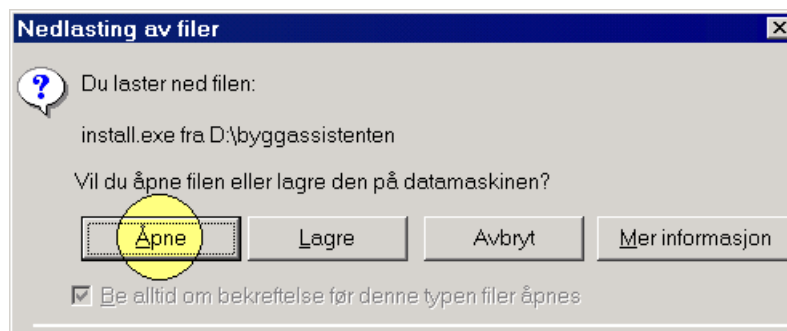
Nedlasting av filer

Du laster ned filen:

install.exe fra D:\byggassistenten

Vil du åpne filen eller lagre den på datamaskinen?

Åpne

Lagre

Avbryt

Mer informasjon

Be alltid om bekreftelse før denne typen filer åpnes